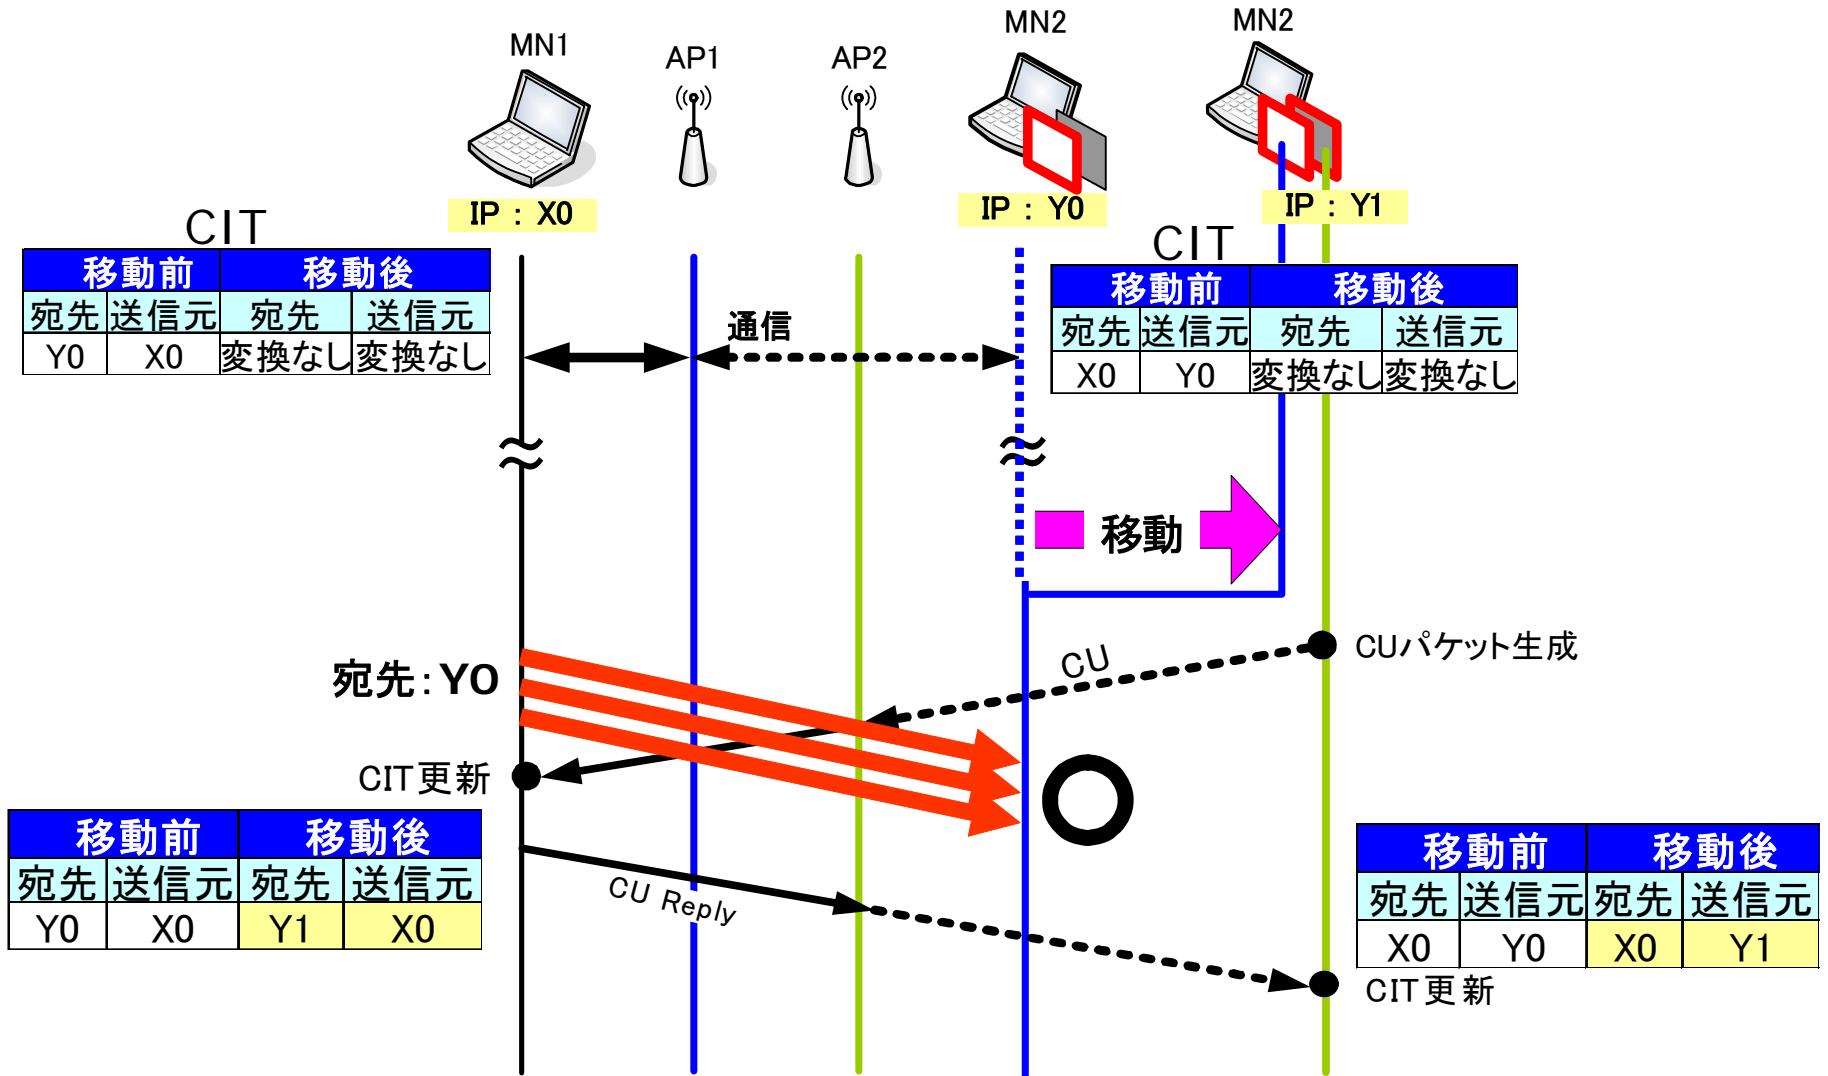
MN1
AP1
AP2
MN2
MN2

IP : X0
IP : Y0
IP : Y1

CIT

| 移動前 | | 移動後 | |
|---|---|---|---|
| 宛先 | 送信元 | 宛先 | 送信元 |
| Y0 | X0 | 変換なし | 変換なし |

通信

CIT

| 移動前 | | 移動後 | |
|---|---|---|---|
| 宛先 | 送信元 | 宛先 | 送信元 |
| X0 | Y0 | 変換なし | 変換なし |

≈
≈

移動

CU
CUパケット生成

宛先 : YO

CIT更新

| 移動前 | | 移動後 | |
|---|---|---|---|
| 宛先 | 送信元 | 宛先 | 送信元 |
| Y0 | X0 | Y1 | X0 |

CU Reply

| 移動前 | | 移動後 | |
|---|---|---|---|
| 宛先 | 送信元 | 宛先 | 送信元 |
| X0 | Y0 | X0 | Y1 |

CIT更新